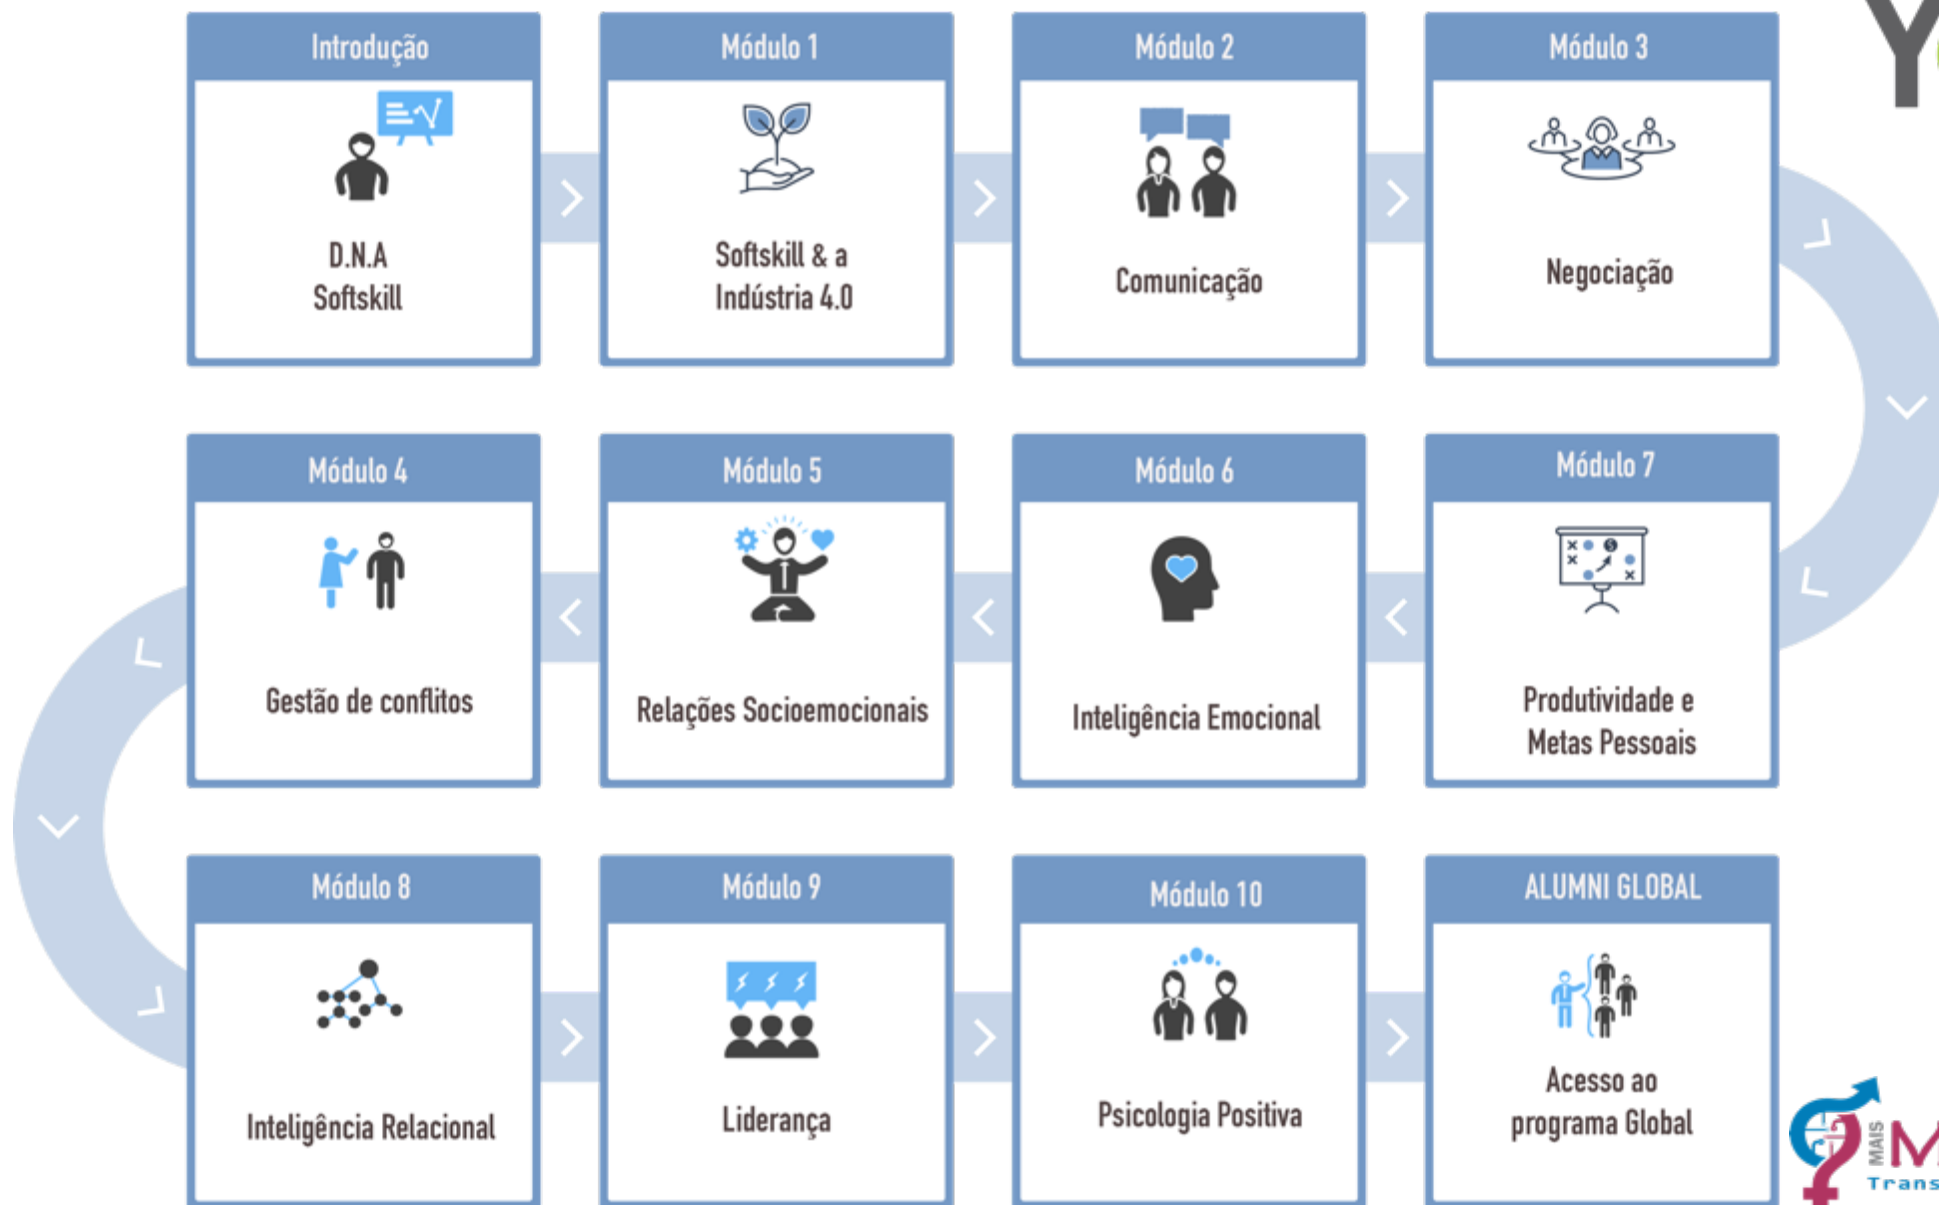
Introdução
D.N.A Softskill

Módulo 1
Softskill & a Indústria 4.0

Módulo 2
Comunicação

Módulo 3
Negociação

Módulo 4
Gestão de conflitos

Módulo 5
Relações Socioemocionais

Módulo 6
Inteligência Emocional

Módulo 7
Produtividade e Metas Pessoais

Módulo 8
Inteligência Relacional

Módulo 9
Liderança

Módulo 10
Psicologia Positiva

ALUMNI GLOBAL
Acesso ao programa Global

MAIS M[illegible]
Trans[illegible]